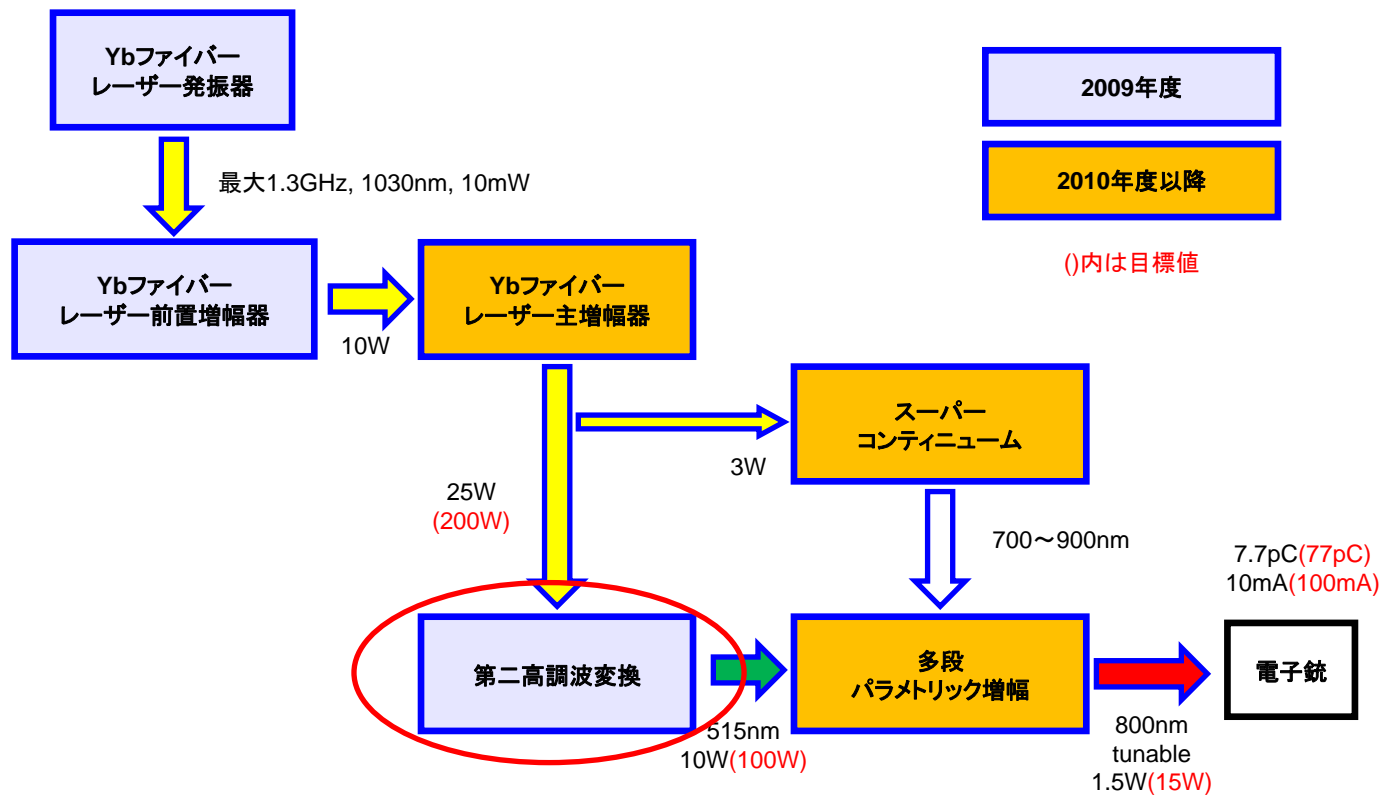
Ybファイバー
レーザー発振器

最大1.3GHz, 1030nm, 10mW

2009年度

2010年度以降

()内は目標値

Ybファイバー
レーザー前置増幅器

10W

Ybファイバー
レーザー主増幅器

スーパー
コンティニューム

3W

25W
(200W)

700〜900nm

7.7pC(77pC)
10mA(100mA)

第二高調波変換

515nm
10W(100W)

多段
パラメトリック増幅

800nm
tunable
1.5W(15W)

電子銃